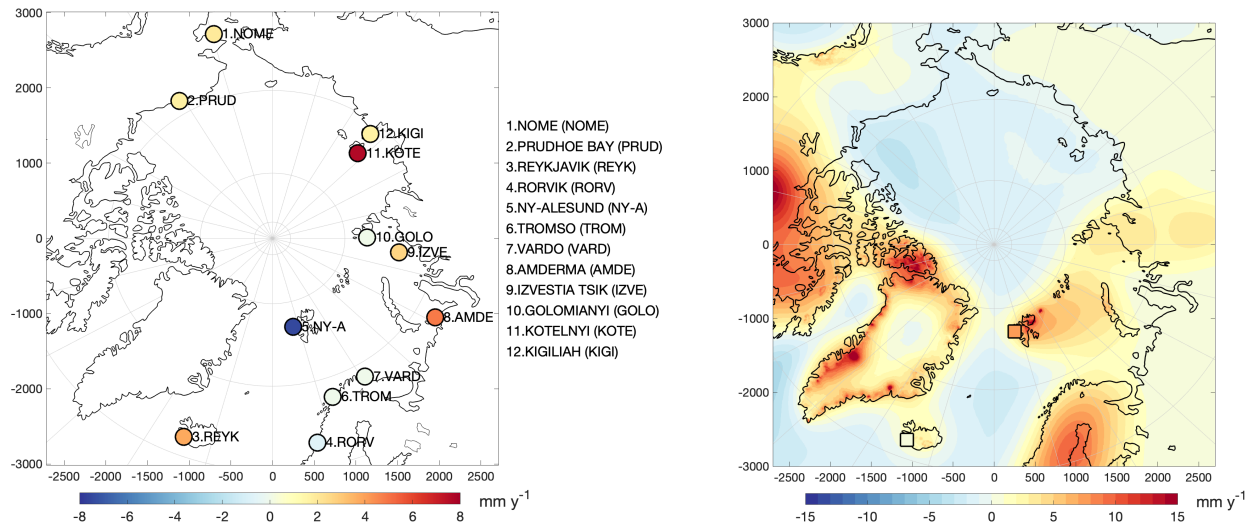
3000
2000
1000
0
-1000
-2000
-3000
-2500 -2000 -1500 -1000 -500 0 500 1000 1500 2000 2500

1.NOME
2.PRUD
12.KIGI
11.KOTE
10.GOLO
9.IZVE
8.AMDE
5.NY-A
7.VARD
6.TROM
3.REYK
4.RORV

-8 -6 -4 -2 0 2 4 6 8 mm y$^{-1}$

1.NOME (NOME)
2.PRUDHOE BAY (PRUD)
3.REYKJAVIK (REYK)
4.RORVIK (RORV)
5.NY-ALESUND (NY-A)
6.TROMSO (TROM)
7.VARDO (VARD)
8.AMDERMA (AMDE)
9.IZVESTIA TSIK (IZVE)
10.GOLOMIANYI (GOLO)
11.KOTELNYI (KOTE)
12.KIGILIAH (KIGI)

3000
2000
1000
0
-1000
-2000
-3000
-2500 -2000 -1500 -1000 -500 0 500 1000 1500 2000 2500

-15 -10 -5 0 5 10 15 mm y$^{-1}$